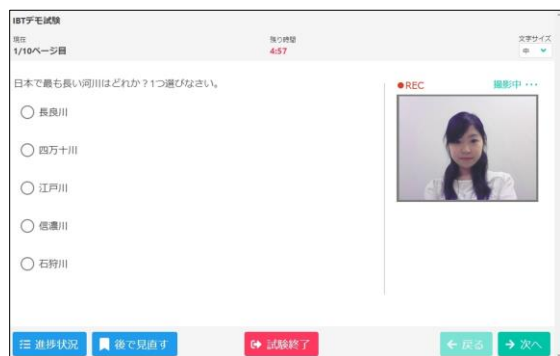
IBTデモ試験

現在
1/10ページ目

残り時間
4:57

文字サイズ

日本で最も長い河川はどれか？1つ選びなさい。

◯ 長良川

◯ 四万十川

◯ 江戸川

◯ 信濃川

◯ 石狩川

●REC

撮影中 ···

進捗状況

後で見直す

試験終了

← 戻る

→ 次へ